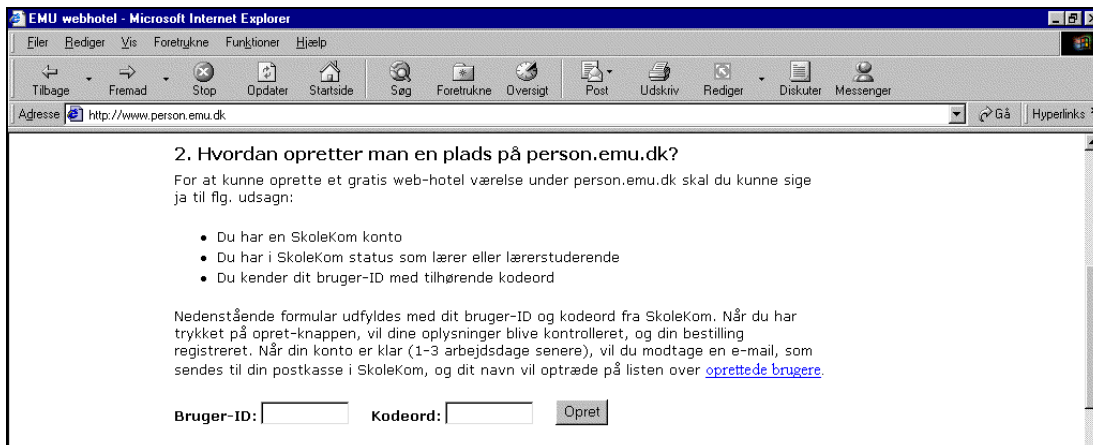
EMU webhotel - Microsoft Internet Explorer

Filer Rediger Vis Foretrukne Funktioner Hjælp

Tilbage Fremad Stop Opdater Startside Søg Foretrukne Oversigt Post Udskriv Rediger Diskuter Messenger

Adresse http://www.person.emu.dk Gå Hyperlinks

2. Hvordan opretter man en plads på person.emu.dk?

For at kunne oprette et gratis web-hotel værelse under person.emu.dk skal du kunne sige ja til flg. udsagn:

- Du har en SkoleKom konto
- Du har i SkoleKom status som lærer eller lærerstuderende
- Du kender dit bruger-ID med tilhørende kodeord

Nedenstående formular udfyldes med dit bruger-ID og kodeord fra SkoleKom. Når du har trykket på opret-knappen, vil dine oplysninger blive kontrolleret, og din bestilling registreret. Når din konto er klar (1-3 arbejdsdage senere), vil du modtage en e-mail, som sendes til din postkasse i SkoleKom, og dit navn vil optræde på listen over oprettede brugere.

Bruger-ID: Kodeord: Opret